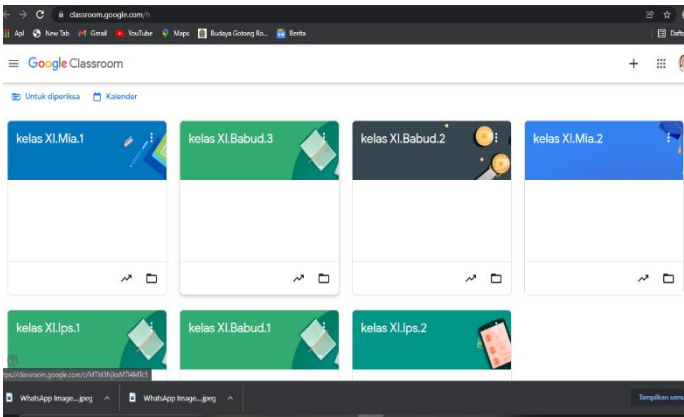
classroom.google.com/h

Apl New Tab Gmail YouTube Maps Budaya Gotong Ro... Berita

Daft

Google Classroom

Untuk diperiksa Kalender

kelas XI.Mia.1

kelas XI.Babud.3

kelas XI.Babud.2

kelas XI.Mia.2

kelas XI.Ips.1

kelas XI.Babud.1

kelas XI.Ips.2

https://classroom.google.com/c/MTM3NjkxMTI4MTc5

WhatsApp Image....jpeg

WhatsApp Image....jpeg

Tampilkan sem